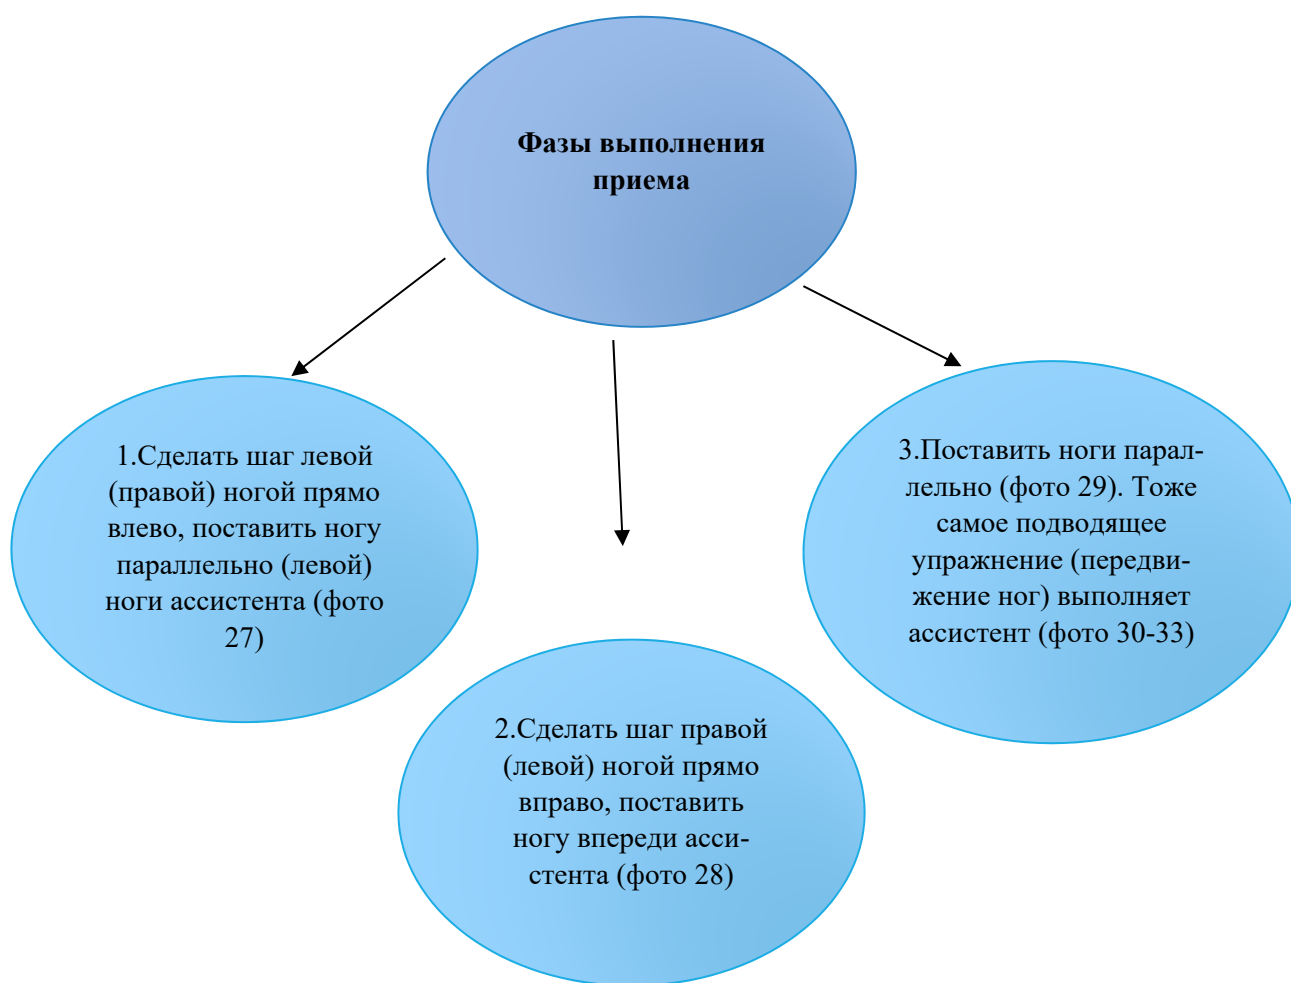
Фазы выполнения приема

1.Сделать шаг левой (правой) ногой прямо влево, поставить ногу параллельно (левой) ноги ассистента (фото 27)

2.Сделать шаг правой (левой) ногой прямо вправо, поставить ногу впереди ассистента (фото 28)

3.Поставить ноги параллельно (фото 29). Тоже самое подводящее упражнение (передвижение ног) выполняет ассистент (фото 30-33)